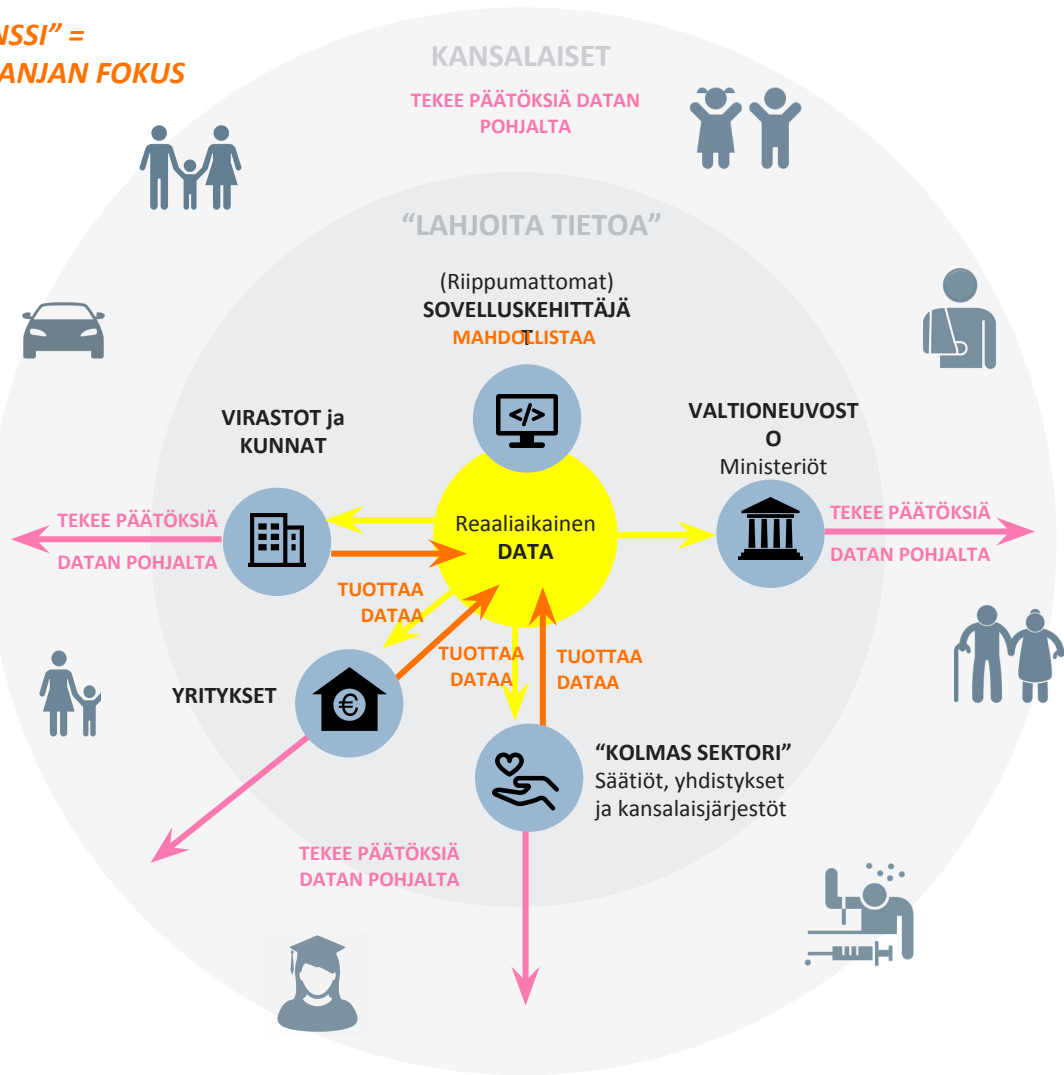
NSSI" =
ANJAN FOKUS

KANSALAISET

TEKEE PÄÄTÖKSIÄ DATAN POHJALTA

"LAHJOITA TIETOA"

(Riippumattomat)
SOVELLUSKEHITTÄJÄT
MAHDOLLISTAA

VIRASTOT ja KUNNAT

VALTIONEUVOSTO
Ministeriöt

TEKEE PÄÄTÖKSIÄ
DATAN POHJALTA

Reaaliaikainen
DATA

TEKEE PÄÄTÖKSIÄ
DATAN POHJALTA

TUOTTAA DATAA

TUOTTAA DATAA

TUOTTAA DATAA

YRITYKSET

"KOLMAS SEKTORI"
Säätiöt, yhdistykset ja kansalaisjärjestöt

TEKEE PÄÄTÖKSIÄ
DATAN POHJALTA